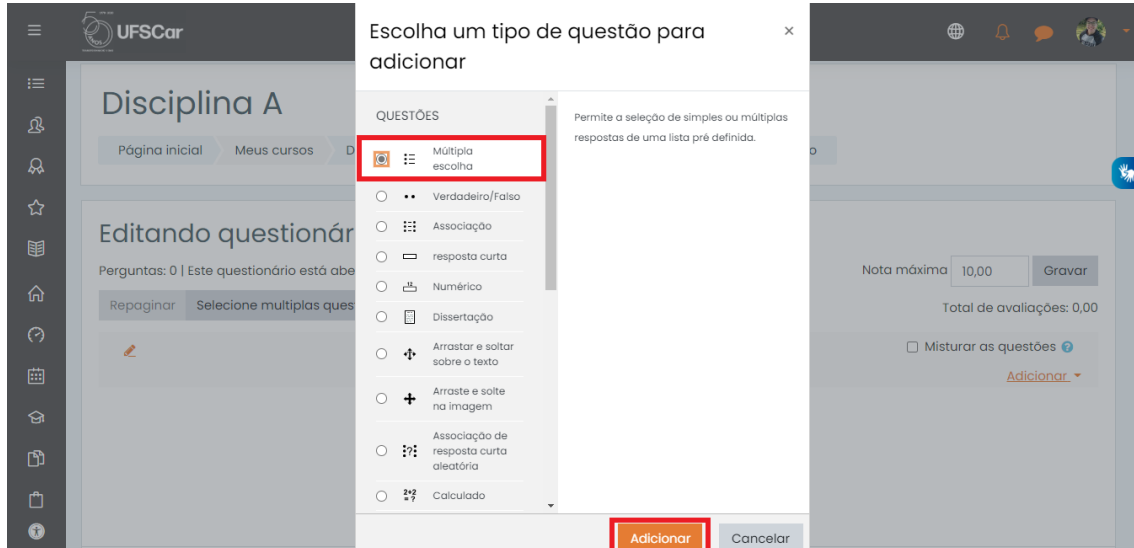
UFSCar

Disciplina A

Página inicial Meus cursos D

Editando questionár

Perguntas: 0 | Este questionário está abe

Repaginar Selecione multiplas quest

Escolha um tipo de questão para adicionar ×

QUESTÕES

Múltipla escolha

Verdadeiro/Falso

Associação

resposta curta

Numérico

Dissertação

Arrastar e soltar sobre o texto

Arraste e solte na imagem

Associação de resposta curta aleatória

Calculado

Permite a seleção de simples ou múltiplas respostas de uma lista pré definida.

Adicionar Cancelar

Nota máxima 10,00 Gravar

Total de avaliações: 0,00

Misturar as questões

Adicionar